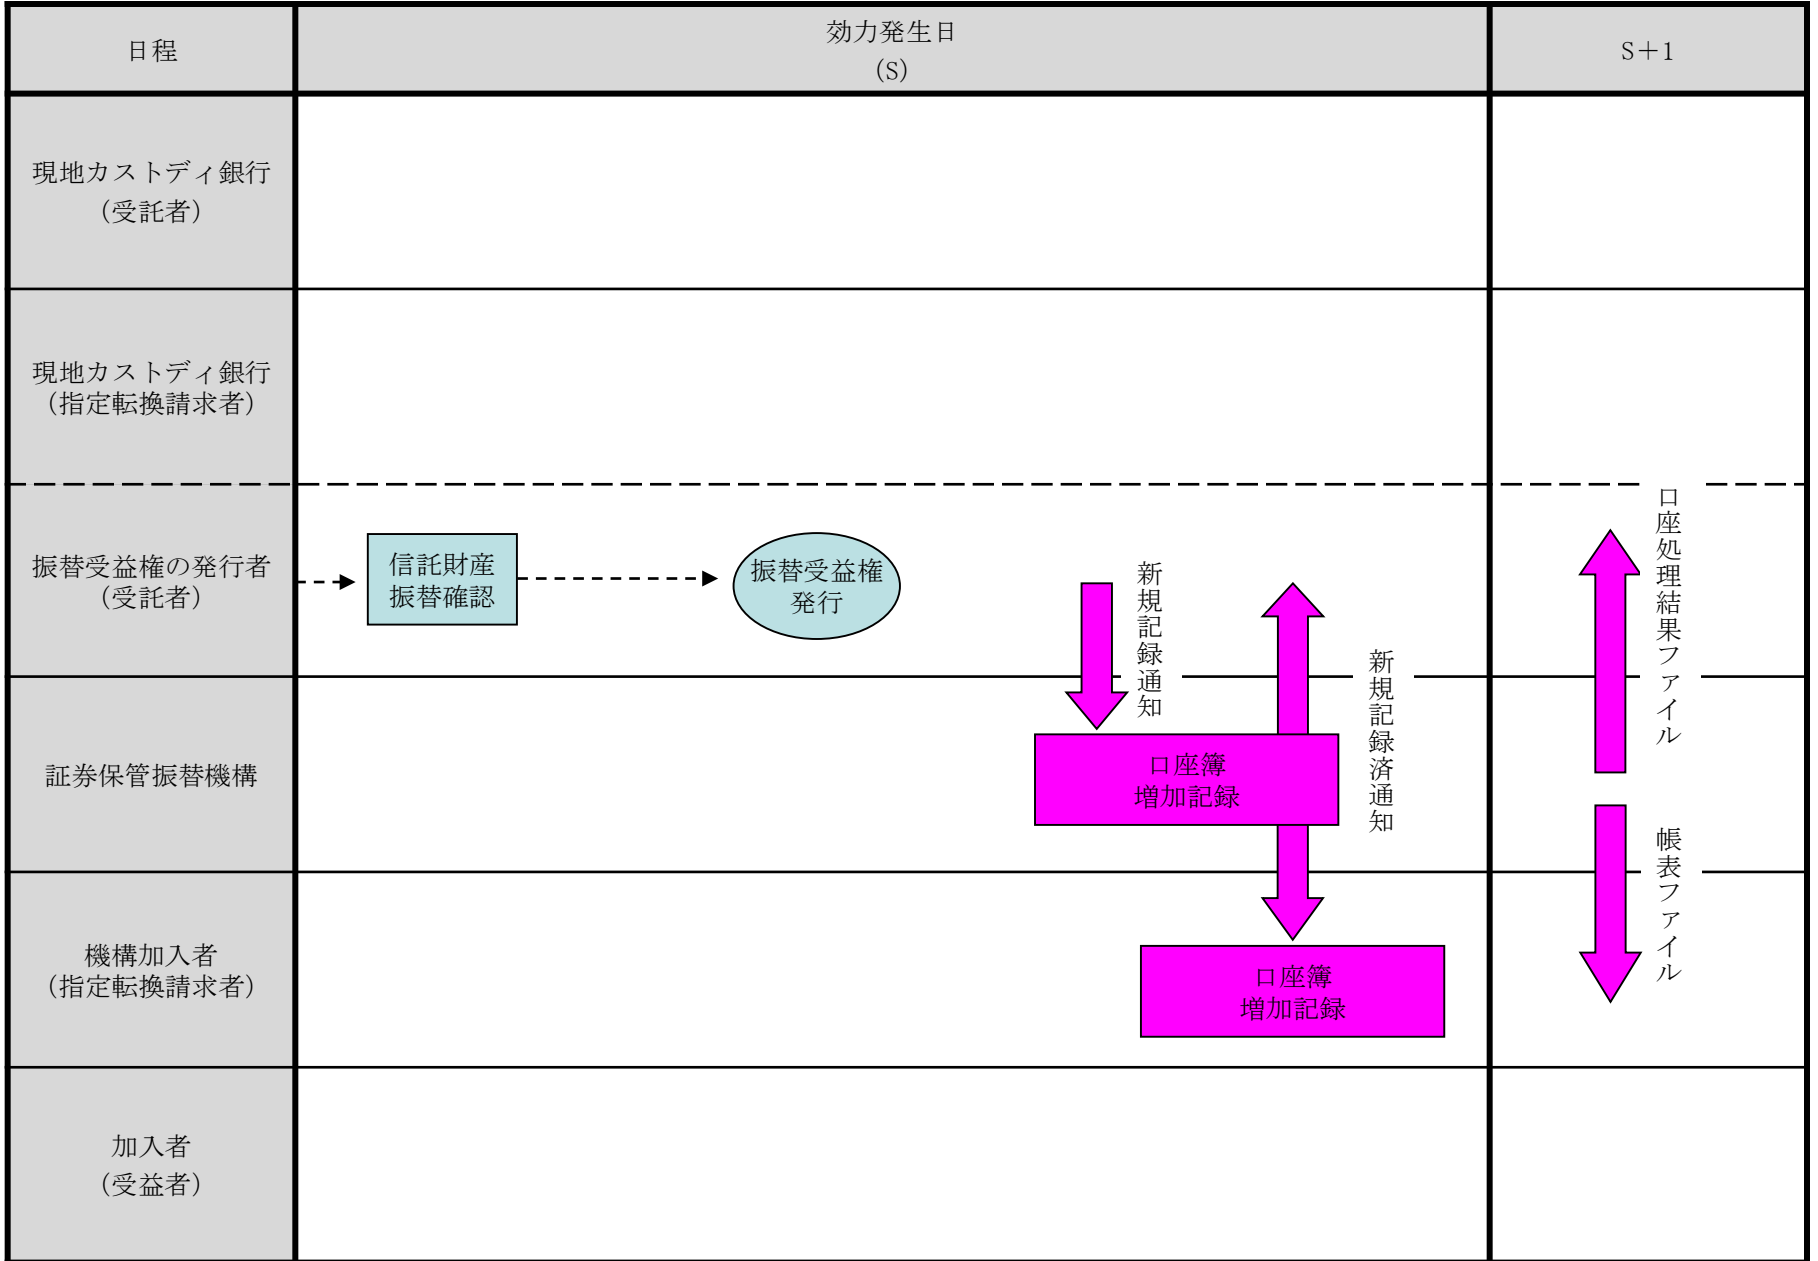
| 日程 | 効力発生日 (S) | S+1 |
|---|---|---|
| 現地カストディ銀行 (受託者) | | |
| 現地カストディ銀行 (指定転換請求者) | | |
| 振替受益権の発行者 (受託者) | 信託財産 振替確認 → 振替受益権 発行 | |
| 証券保管振替機構 | 新規記録通知 口座簿 増加記録 新規記録済通知 | 口座処理結果ファイル 帳表ファイル |
| 機構加入者 (指定転換請求者) | 口座簿 増加記録 | |
| 加入者 (受益者) | | |